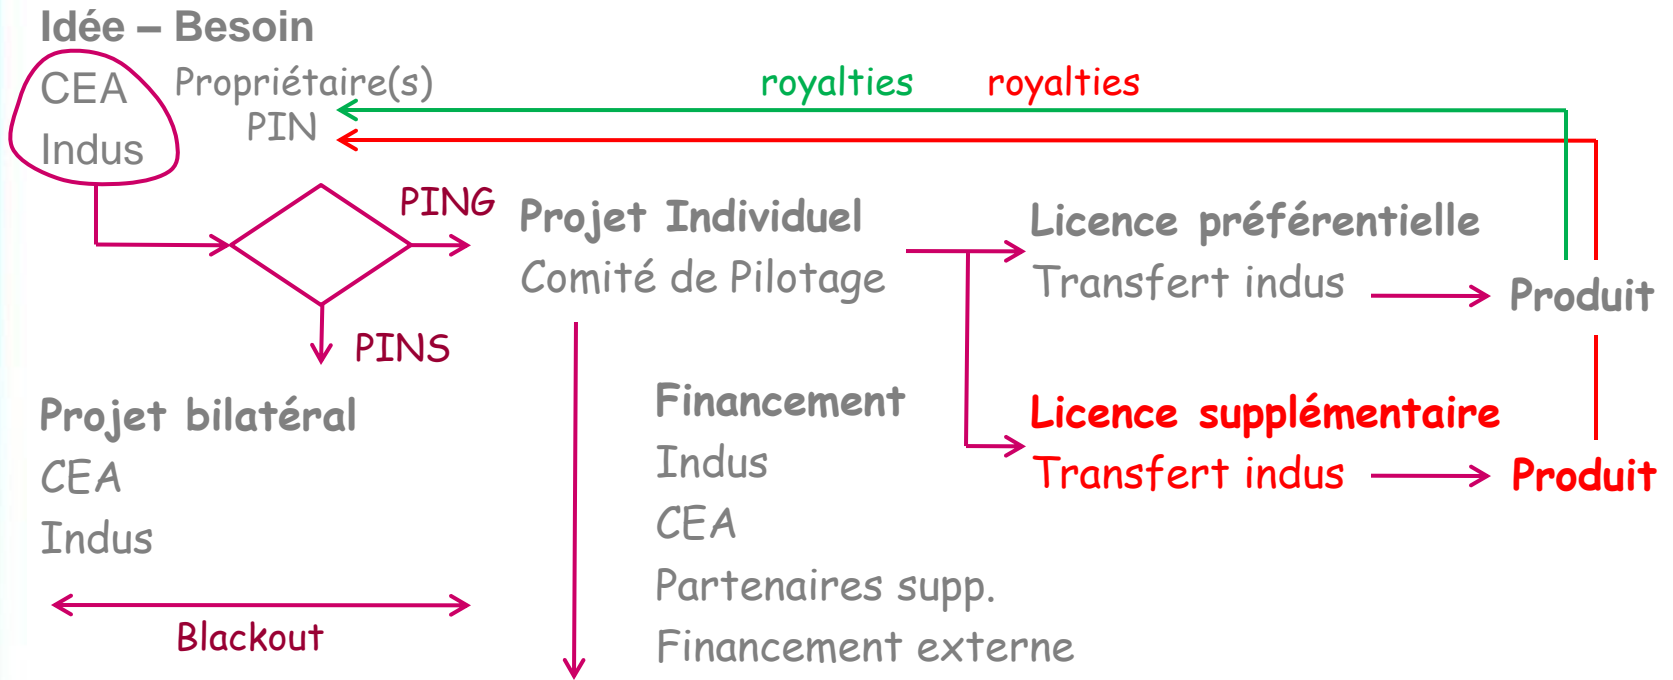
Idée – Besoin

CEA
Indus

Propriétaire(s)
PIN

royalties
royalties

PING

PINS

Projet Individuel
Comité de Pilotage

Licence préférentielle
Transfert indus

Produit

Licence supplémentaire
Transfert indus

Produit

Projet bilatéral
CEA
Indus

Blackout

Financement
Indus
CEA
Partenaires supp.
Financement externe